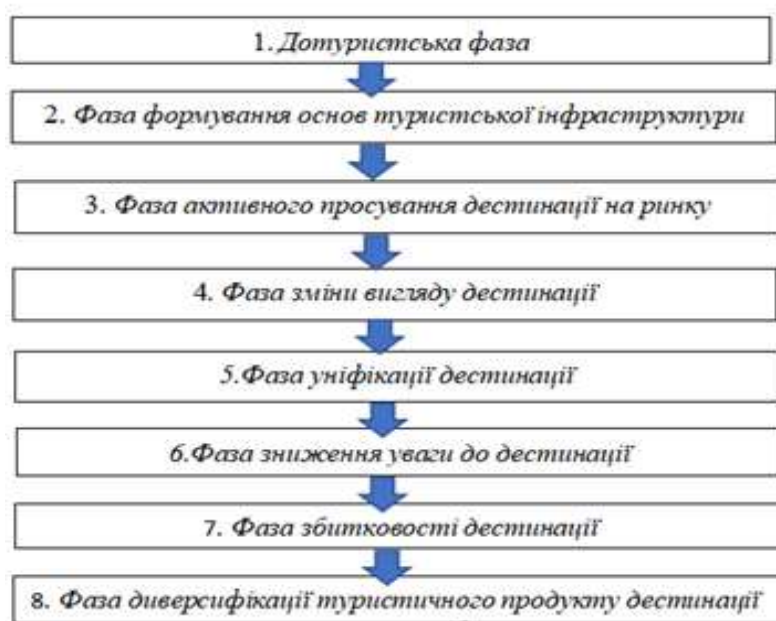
1. Дотуристська фаза

2. Фаза формування основ туристської інфраструктури

3. Фаза активного просування дестинації на ринку

4. Фаза зміни вигляду дестинації

5.Фаза уніфікації дестинації

6.Фаза зниження уваги до дестинації

7. Фаза збитковості дестинації

8. Фаза диверсифікації туристичного продукту дестинації